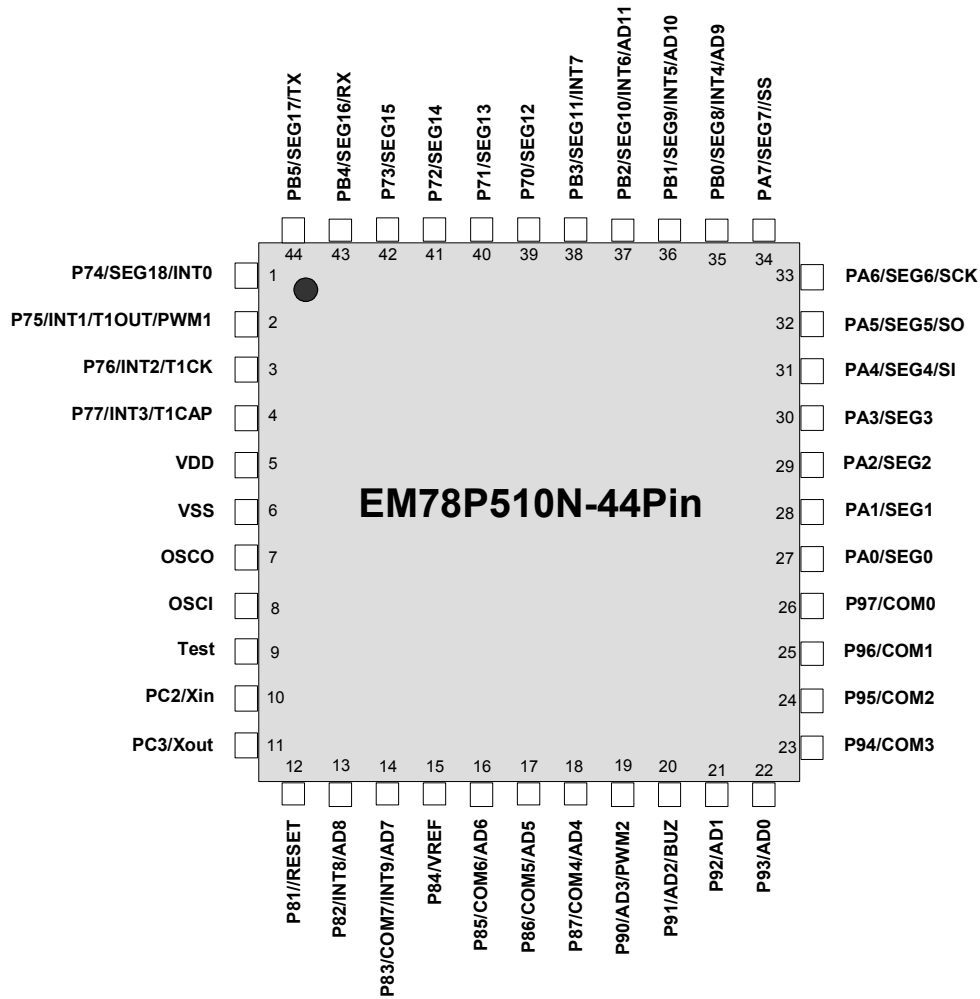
PB5/SEG17/TX
PB4/SEG16/RX
P73/SEG15
P72/SEG14
P71/SEG13
P70/SEG12
PB3/SEG11/INT7
PB2/SEG10/INT6/AD11
PB1/SEG9/INT5/AD10
PB0/SEG8/INT4/AD9
PA7/SEG7//SS

44 43 42 41 40 39 38 37 36 35 34

P74/SEG18/INT0 1
P75/INT1/T1OUT/PWM1 2
P76/INT2/T1CK 3
P77/INT3/T1CAP 4
VDD 5
VSS 6
OSCO 7
OSCI 8
Test 9
PC2/Xin 10
PC3/Xout 11

33 PA6/SEG6/SCK
32 PA5/SEG5/SO
31 PA4/SEG4/SI
30 PA3/SEG3
29 PA2/SEG2
28 PA1/SEG1
27 PA0/SEG0
26 P97/COM0
25 P96/COM1
24 P95/COM2
23 P94/COM3

EM78P510N-44Pin

12 13 14 15 16 17 18 19 20 21 22

P81/RESET
P82/INT8/AD8
P83/COM7/INT9/AD7
P84/VREF
P85/COM6/AD6
P86/COM5/AD5
P87/COM4/AD4
P90/AD3/PWM2
P91/AD2/BUZ
P92/AD1
P93/AD0